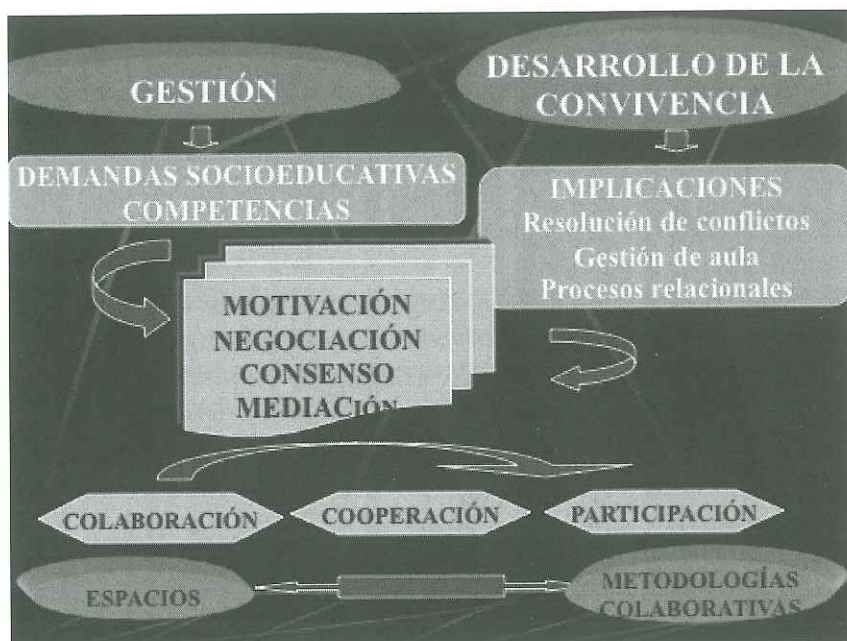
GESTIÓN

DESARROLLO DE LA CONVIVENCIA

DEMANDAS SOCIOEDUCATIVAS COMPETENCIAS

IMPLICACIONES
Resolución de conflictos
Gestión de aula
Procesos relacionales

MOTIVACIÓN
NEGOCIACIÓN
CONSENSO
MEDIACIÓN

COLABORACIÓN

COOPERACIÓN

PARTICIPACIÓN

ESPACIOS

METODOLOGÍAS COLABORATIVAS